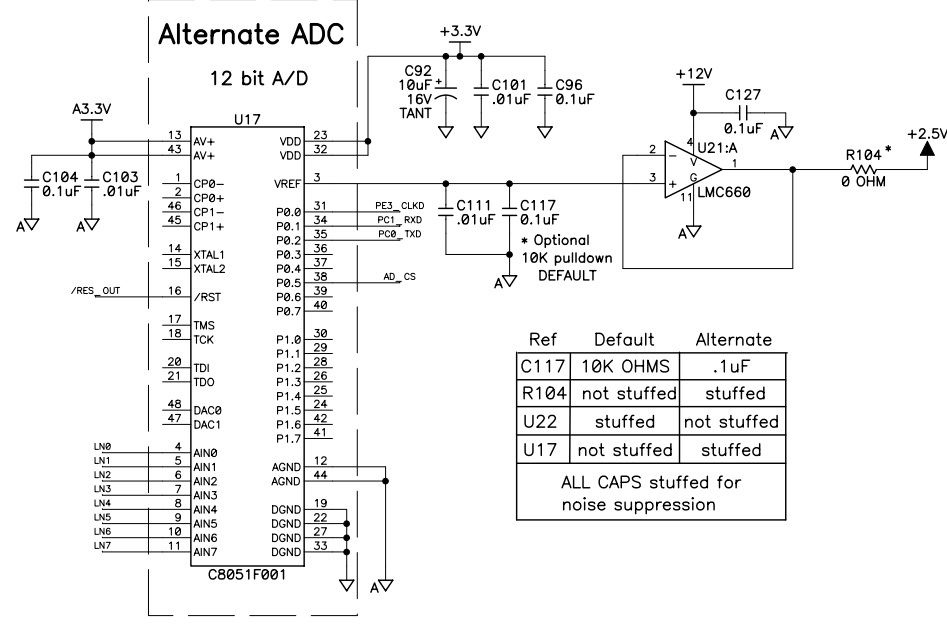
Alternate ADC

12 bit A/D

U17

A3.3V

13 AV+
43 AV+
23 VDD
32 VDD

C104 0.1uF
C103 .01uF

1 CP0−
2 CP0+
46 CP1−
45 CP1+

3 VREF

31 P0.0 PE3_CLKD
34 P0.1 PC1_RXD
35 P0.2 PC0_TXD
36 P0.3
37 P0.4
38 P0.5 AD_CS
39 P0.6
40 P0.7

14 XTAL1
15 XTAL2

/RES_OUT 16 /RST

17 TMS
18 TCK

20 TDI
21 TDO

48 DAC0
47 DAC1

30 P1.0
29 P1.1
28 P1.2
26 P1.3
25 P1.4
24 P1.5
42 P1.6
41 P1.7

LN0 4 AIN0
LN1 5 AIN1
LN2 6 AIN2
LN3 7 AIN3
LN4 8 AIN4
LN5 9 AIN5
LN6 10 AIN6
LN7 11 AIN7

12 AGND
44 AGND

19 DGND
22 DGND
27 DGND
33 DGND

C8051F001

+3.3V

C92 10uF + 16V TANT
C101 .01uF
C96 0.1uF

C111 .01uF
C117 0.1uF
* Optional 10K pulldown DEFAULT

+12V

C127 0.1uF

4 V
2 −
3 +
U21:A
1
G
11
LMC660

R104 *
0 OHM

+2.5V

| Ref | Default | Alternate |
|---|---|---|
| C117 | 10K OHMS | .1uF |
| R104 | not stuffed | stuffed |
| U22 | stuffed | not stuffed |
| U17 | not stuffed | stuffed |
| ALL CAPS stuffed for noise suppression | | |